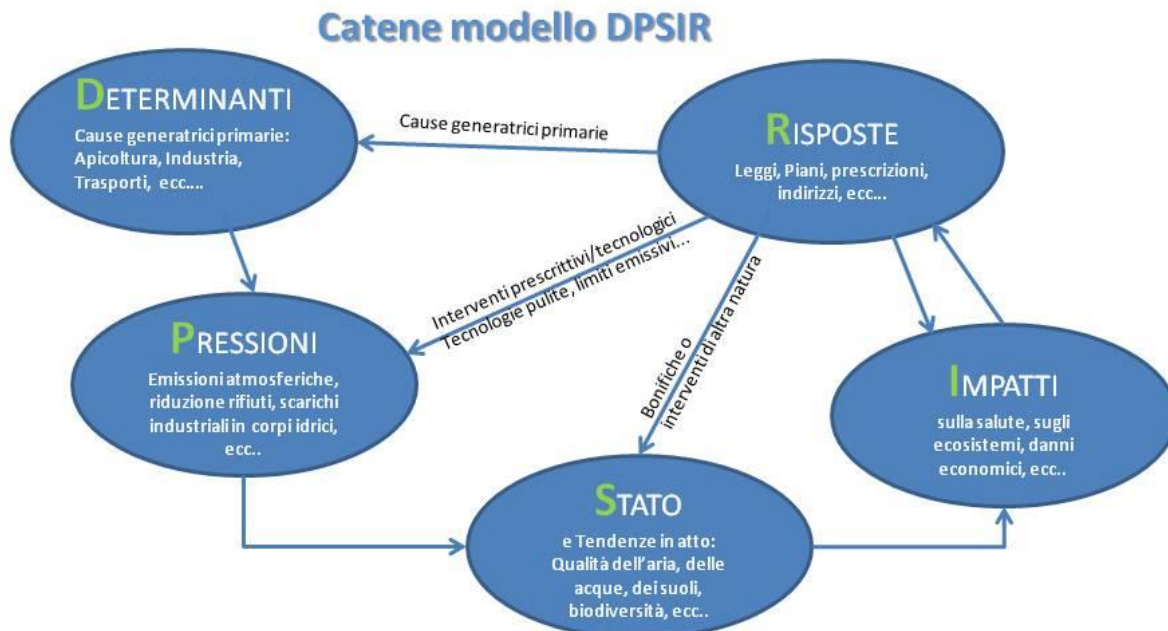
Catene modello DPSIR

DETERMINANTI
Cause generatrici primarie: Apicoltura, Industria, Trasporti, ecc….

Cause generatrici primarie

RISPOSTE
Leggi, Piani, prescrizioni, indirizzi, ecc…

Interventi prescrittivi/tecnologici
Tecnologie pulite, limiti emissivi…

PRESSIONI
Emissioni atmosferiche, riduzione rifiuti, scarichi industriali in corpi idrici, ecc..

Bonifiche o interventi di altra natura

IMPATTI
sulla salute, sugli ecosistemi, danni economici, ecc..

STATO
e Tendenze in atto: Qualità dell'aria, delle acque, dei suoli, biodiversità, ecc..